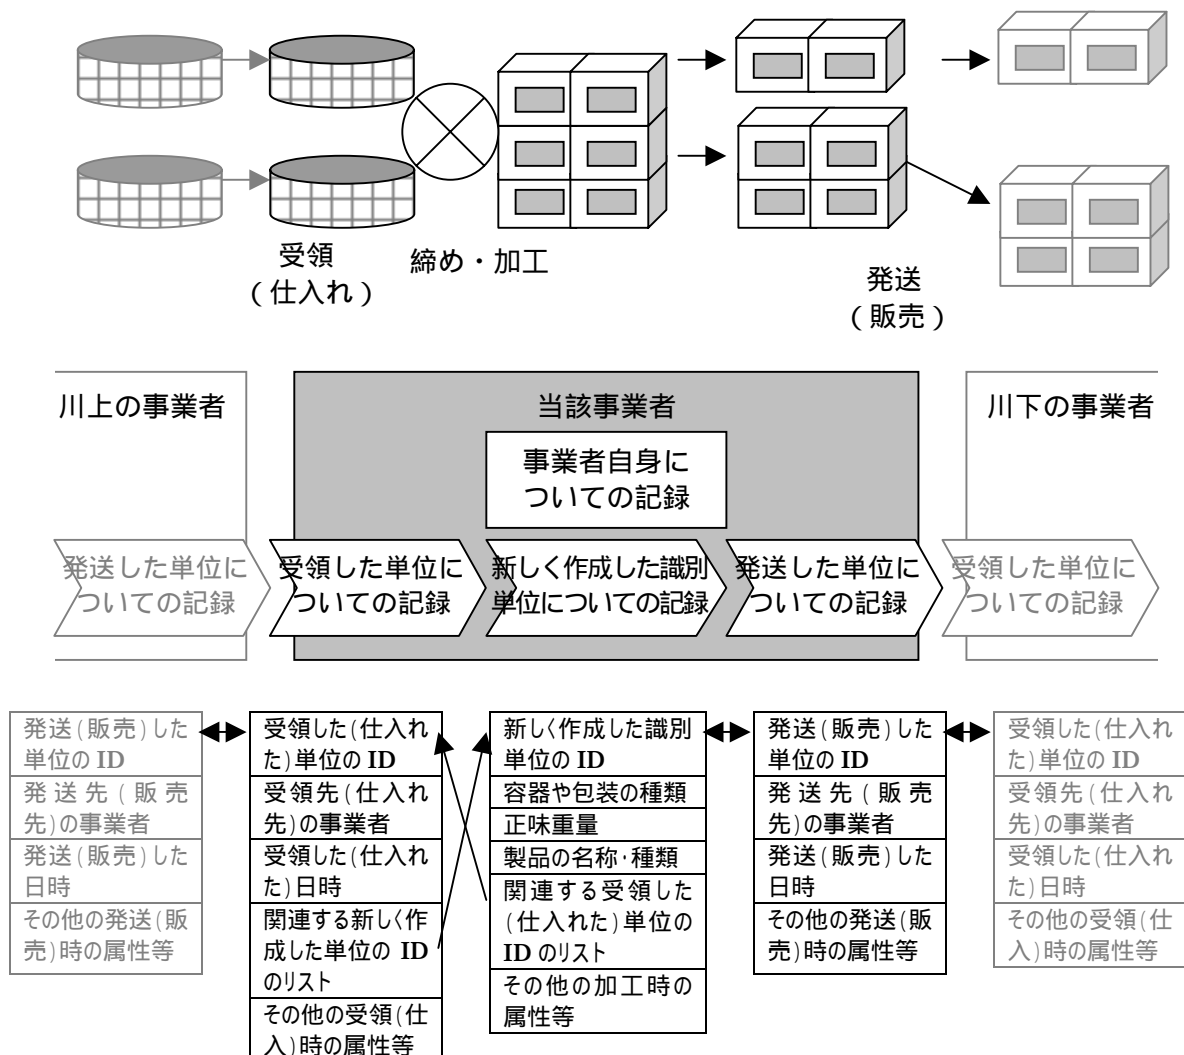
受領
(仕入れ)

締め・加工

発送
(販売)

川上の事業者

当該事業者

川下の事業者

事業者自身についての記録

発送した単位についての記録

受領した単位についての記録

新しく作成した識別単位についての記録

発送した単位についての記録

受領した単位についての記録

| 発送(販売)した単位の ID |
|---|
| 発送先(販売先)の事業者 |
| 発送(販売)した日時 |
| その他の発送(販売)時の属性等 |

| 受領した(仕入れた)単位の ID |
|---|
| 受領先(仕入れ先)の事業者 |
| 受領した(仕入れた)日時 |
| 関連する新しく作成した単位の ID のリスト |
| その他の受領(仕入)時の属性等 |

| 新しく作成した識別単位の ID |
|---|
| 容器や包装の種類 |
| 正味重量 |
| 製品の名称·種類 |
| 関連する受領した(仕入れた)単位の ID のリスト |
| その他の加工時の属性等 |

| 発送(販売)した単位の ID |
|---|
| 発送先(販売先)の事業者 |
| 発送(販売)した日時 |
| その他の発送(販売)時の属性等 |

| 受領した(仕入れた)単位の ID |
|---|
| 受領先(仕入れ先)の事業者 |
| 受領した(仕入れた)日時 |
| その他の受領(仕入)時の属性等 |